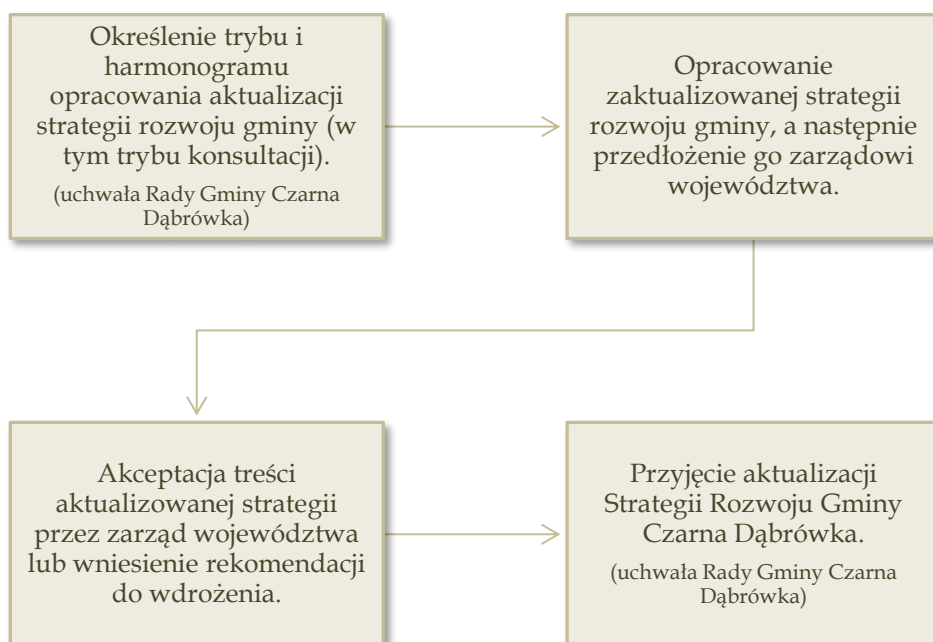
Określenie trybu i harmonogramu opracowania aktualizacji strategii rozwoju gminy (w tym trybu konsultacji).

(uchwała Rady Gminy Czarna Dąbrówka)

Opracowanie zaktualizowanej strategii rozwoju gminy, a następnie przedłożenie go zarządowi województwa.

Akceptacja treści aktualizowanej strategii przez zarząd województwa lub wniesienie rekomendacji do wdrożenia.

Przyjęcie aktualizacji Strategii Rozwoju Gminy Czarna Dąbrówka.

(uchwała Rady Gminy Czarna Dąbrówka)